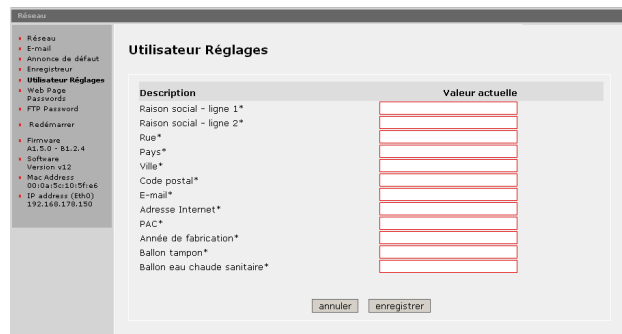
Réseau

Réseau
E-mail
Annonce de défaut
Enregistreur
Utilisateur Réglages
Web Page Passwords
FTP Password

Redémarrer

Firmware A1.5.0 - B1.2.4
Software Version v12
Mac Address 00:0a:5c:10:5f:e6
IP address (Eth0) 192.168.178.150

Utilisateur Réglages

| Description | Valeur actuelle |
|---|---|
| Raison social - ligne 1* | |
| Raison social - ligne 2* | |
| Rue* | |
| Pays* | |
| Ville* | |
| Code postal* | |
| E-mail* | |
| Adresse Internet* | |
| PAC* | |
| Année de fabrication* | |
| Ballon tampon* | |
| Ballon eau chaude sanitaire* | |

annuler enregistrer